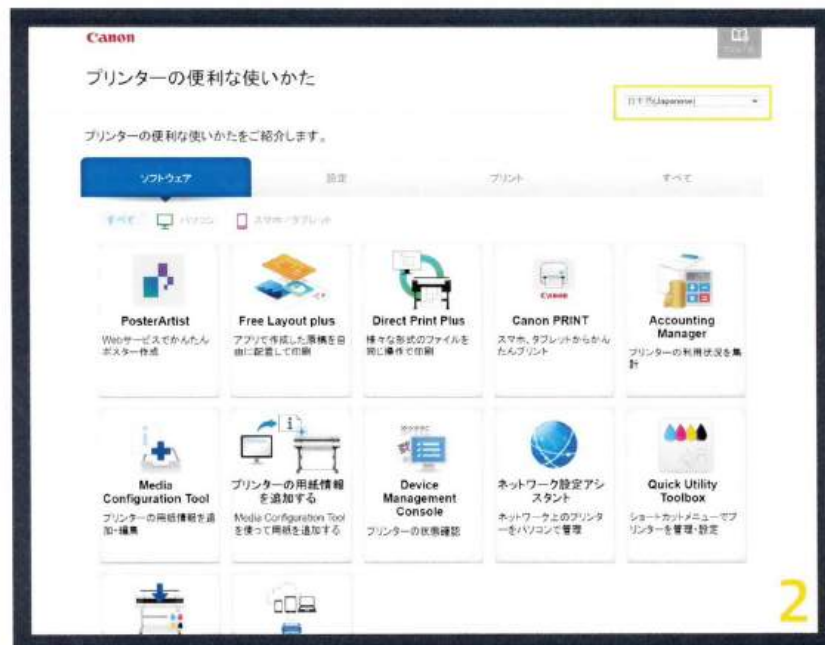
Canon

プリンターの便利な使いかた

日本語(Japanese)

プリンターの便利な使いかたをご紹介します。

ソフトウェア　設定　プリント　すべて

すべて　パソコン　スマホ／タブレット

PosterArtist
Webサービスでかんたんポスター作成

Free Layout plus
アプリで作成した原稿を自由に配置して印刷

Direct Print Plus
様々な形式のファイルを簡単に操作で印刷

Canon PRINT
スマホ、タブレットからかんたんプリント

Accounting Manager
プリンターの利用状況を集計

Media Configuration Tool
プリンターの用紙情報を追加・編集

プリンターの用紙情報を追加する
Media Configuration Toolを使って用紙を追加する

Device Management Console
プリンターの状態確認

ネットワーク設定アシスタント
ネットワーク上のプリンターをパソコンで管理

Quick Utility Toolbox
ショートカットメニューでプリンターを管理・設定

2